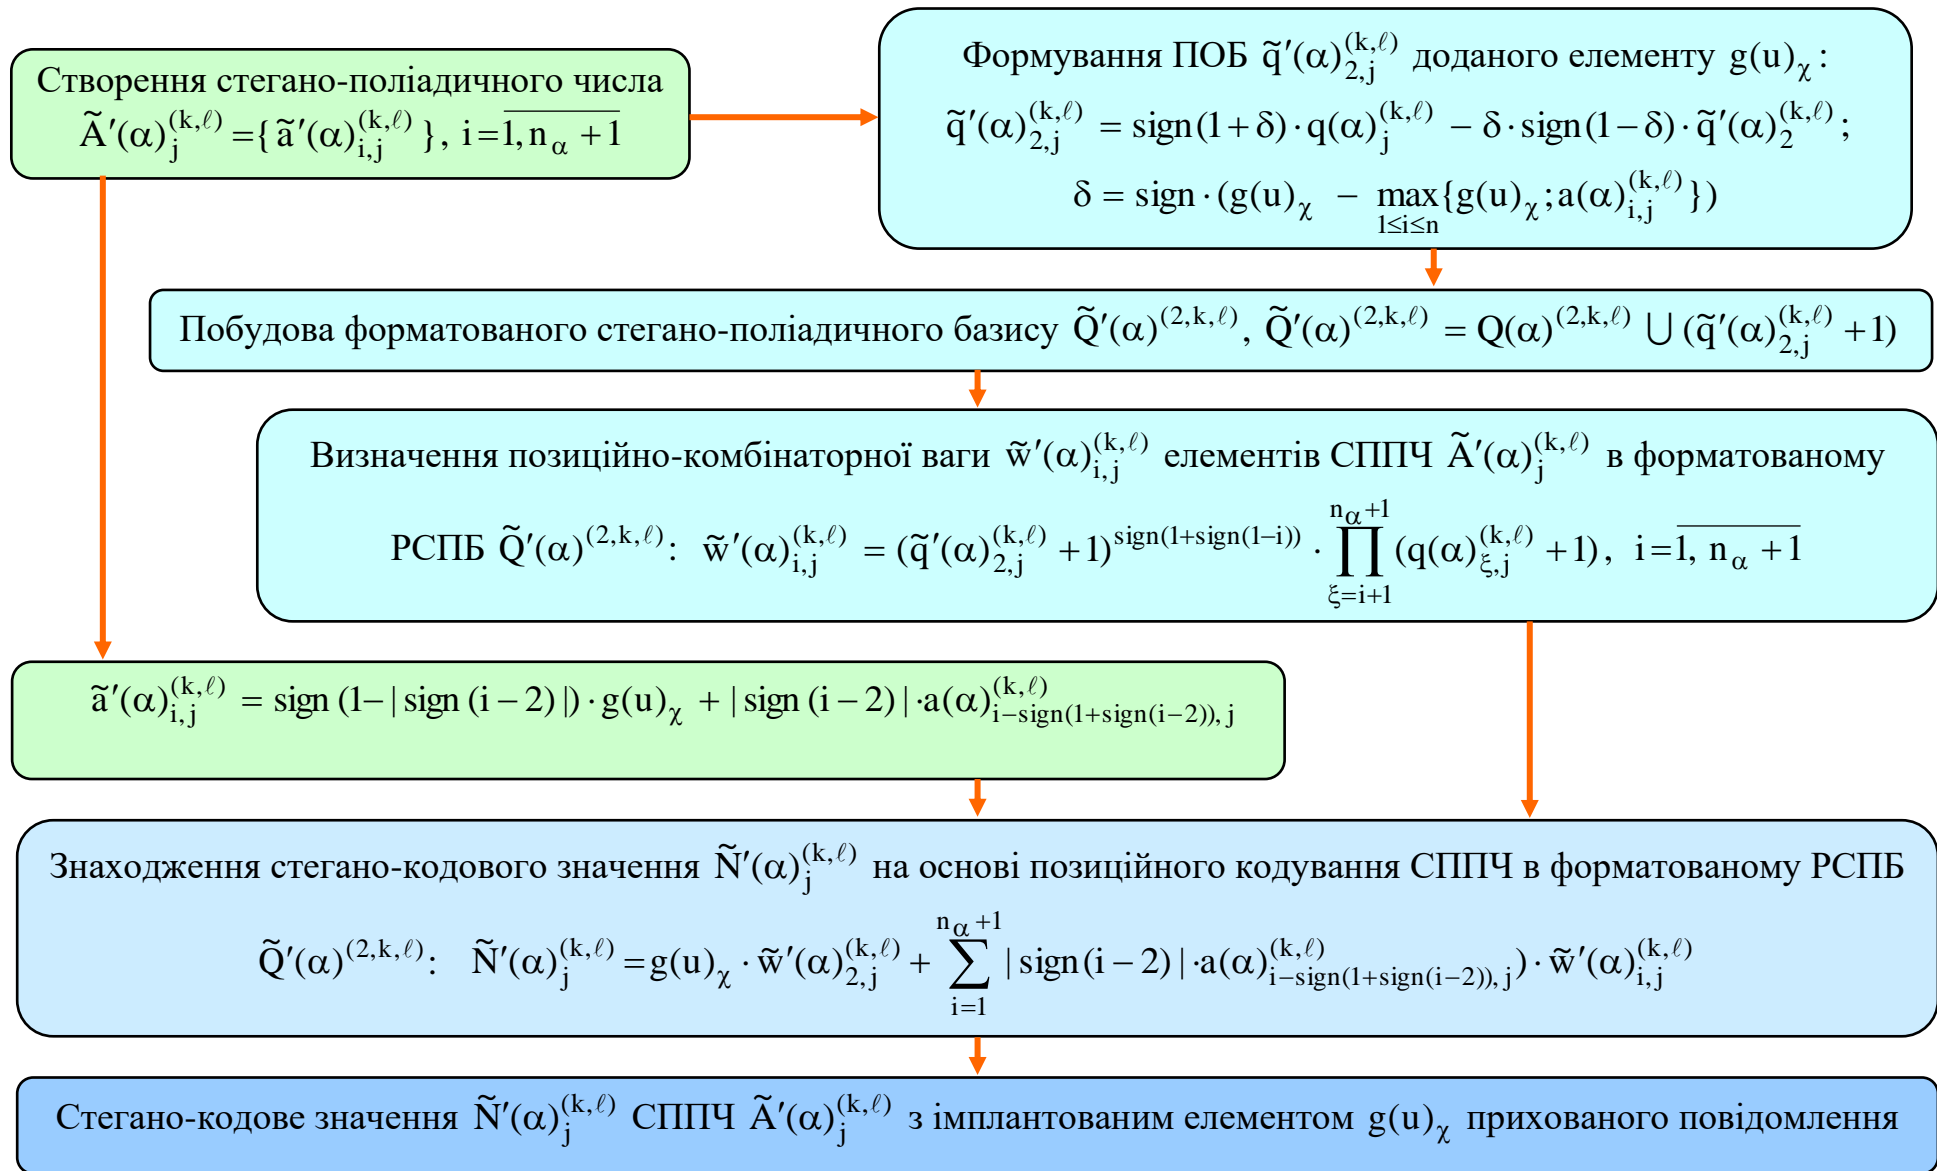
Створення стегано-поліадичного числа $\tilde{A}'(\alpha)_j^{(k,\ell)} = \{ \tilde{a}'(\alpha)_{i,j}^{(k,\ell)} \}, \; i=\overline{1, n_\alpha + 1}$

Формування ПОБ $\tilde{q}'(\alpha)_{2,j}^{(k,\ell)}$ доданого елементу $g(u)_\chi$:

$\tilde{q}'(\alpha)_{2,j}^{(k,\ell)} = \text{sign}(1+\delta) \cdot q(\alpha)_j^{(k,\ell)} - \delta \cdot \text{sign}(1-\delta) \cdot \tilde{q}'(\alpha)_2^{(k,\ell)}$;

$\delta = \text{sign} \cdot (g(u)_\chi - \max_{1 \le i \le n}\{g(u)_\chi ; a(\alpha)_{i,j}^{(k,\ell)}\})$

Побудова форматованого стегано-поліадичного базису $\tilde{Q}'(\alpha)^{(2,k,\ell)}$, $\tilde{Q}'(\alpha)^{(2,k,\ell)} = Q(\alpha)^{(2,k,\ell)} \cup (\tilde{q}'(\alpha)_{2,j}^{(k,\ell)} + 1)$

Визначення позиційно-комбінаторної ваги $\tilde{w}'(\alpha)_{i,j}^{(k,\ell)}$ елементів СППЧ $\tilde{A}'(\alpha)_j^{(k,\ell)}$ в форматованому РСПБ $\tilde{Q}'(\alpha)^{(2,k,\ell)}$: $\tilde{w}'(\alpha)_{i,j}^{(k,\ell)} = (\tilde{q}'(\alpha)_{2,j}^{(k,\ell)} + 1)^{\text{sign}(1+\text{sign}(1-i))} \cdot \prod_{\xi=i+1}^{n_\alpha+1} (q(\alpha)_{\xi,j}^{(k,\ell)} + 1), \; i=\overline{1, n_\alpha + 1}$

$\tilde{a}'(\alpha)_{i,j}^{(k,\ell)} = \text{sign}(1 - |\text{sign}(i-2)|) \cdot g(u)_\chi + |\text{sign}(i-2)| \cdot a(\alpha)_{i-\text{sign}(1+\text{sign}(i-2)),j}^{(k,\ell)}$

Знаходження стегано-кодового значення $\tilde{N}'(\alpha)_j^{(k,\ell)}$ на основі позиційного кодування СППЧ в форматованому РСПБ $\tilde{Q}'(\alpha)^{(2,k,\ell)}$: $\tilde{N}'(\alpha)_j^{(k,\ell)} = g(u)_\chi \cdot \tilde{w}'(\alpha)_{2,j}^{(k,\ell)} + \sum_{i=1}^{n_\alpha+1} |\text{sign}(i-2)| \cdot a(\alpha)_{i-\text{sign}(1+\text{sign}(i-2)),j}^{(k,\ell)}) \cdot \tilde{w}'(\alpha)_{i,j}^{(k,\ell)}$

Стегано-кодове значення $\tilde{N}'(\alpha)_j^{(k,\ell)}$ СППЧ $\tilde{A}'(\alpha)_j^{(k,\ell)}$ з імплантованим елементом $g(u)_\chi$ прихованого повідомлення